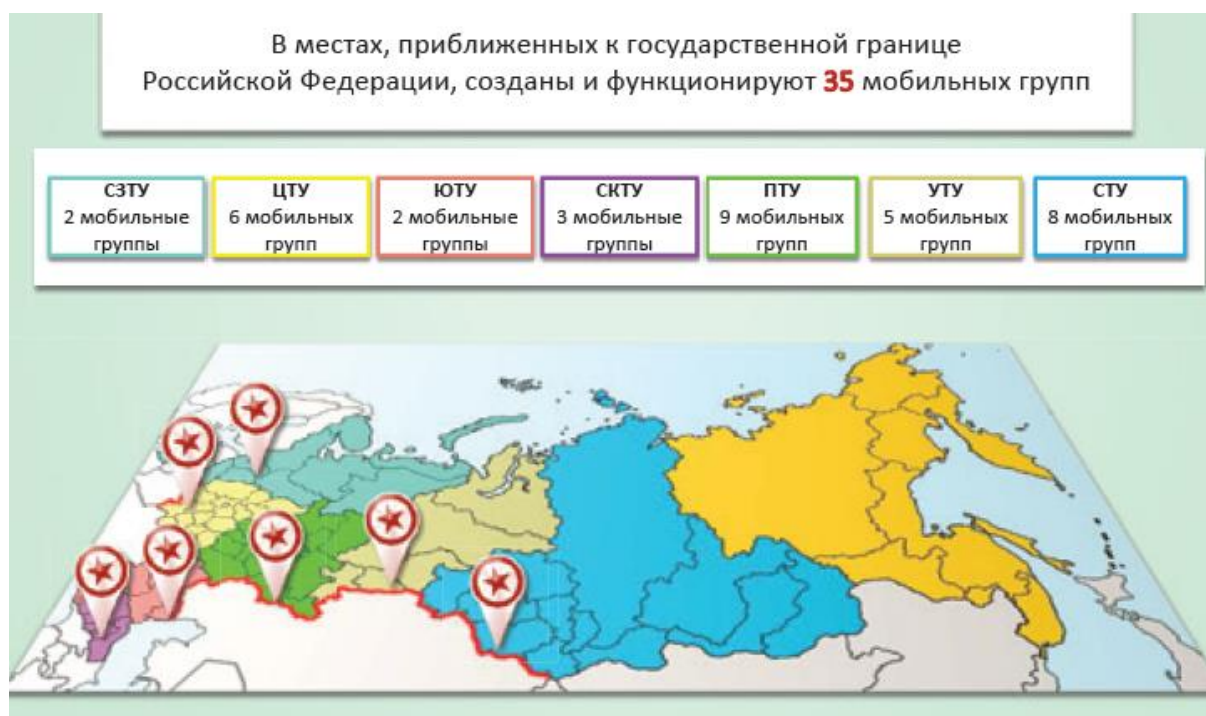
В местах, приближенных к государственной границе Российской Федерации, созданы и функционируют 35 мобильных групп

| СЗТУ 2 мобильные группы | ЦТУ 6 мобильных групп | ЮТУ 2 мобильные группы | СКТУ 3 мобильные группы | ПТУ 9 мобильных групп | УТУ 5 мобильных групп | СТУ 8 мобильных групп |
|---|---|---|---|---|---|---|